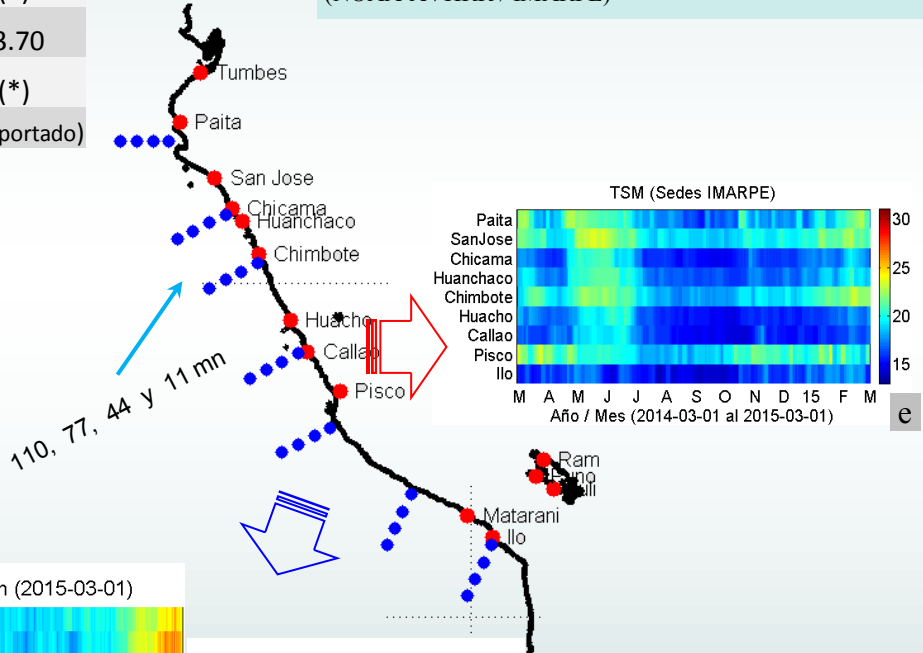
3.70

(*)

portado)

Tumbes
Paita
San Jose
Chicama
Huanchaco
Chimbote
Huacho
Callao
Pisco
Matarani
Ilo
Ram
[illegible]
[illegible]

110, 77, 44 y 11 mn

TSM (Sedes IMARPE)
Paita
SanJose
Chicama
Huanchaco
Chimbote
Huacho
Callao
Pisco
Ilo
M A M J J A S O N D 15 F M
Año / Mes (2014-03-01 al 2015-03-01)
30
25
20
15

e

n (2015-03-01)